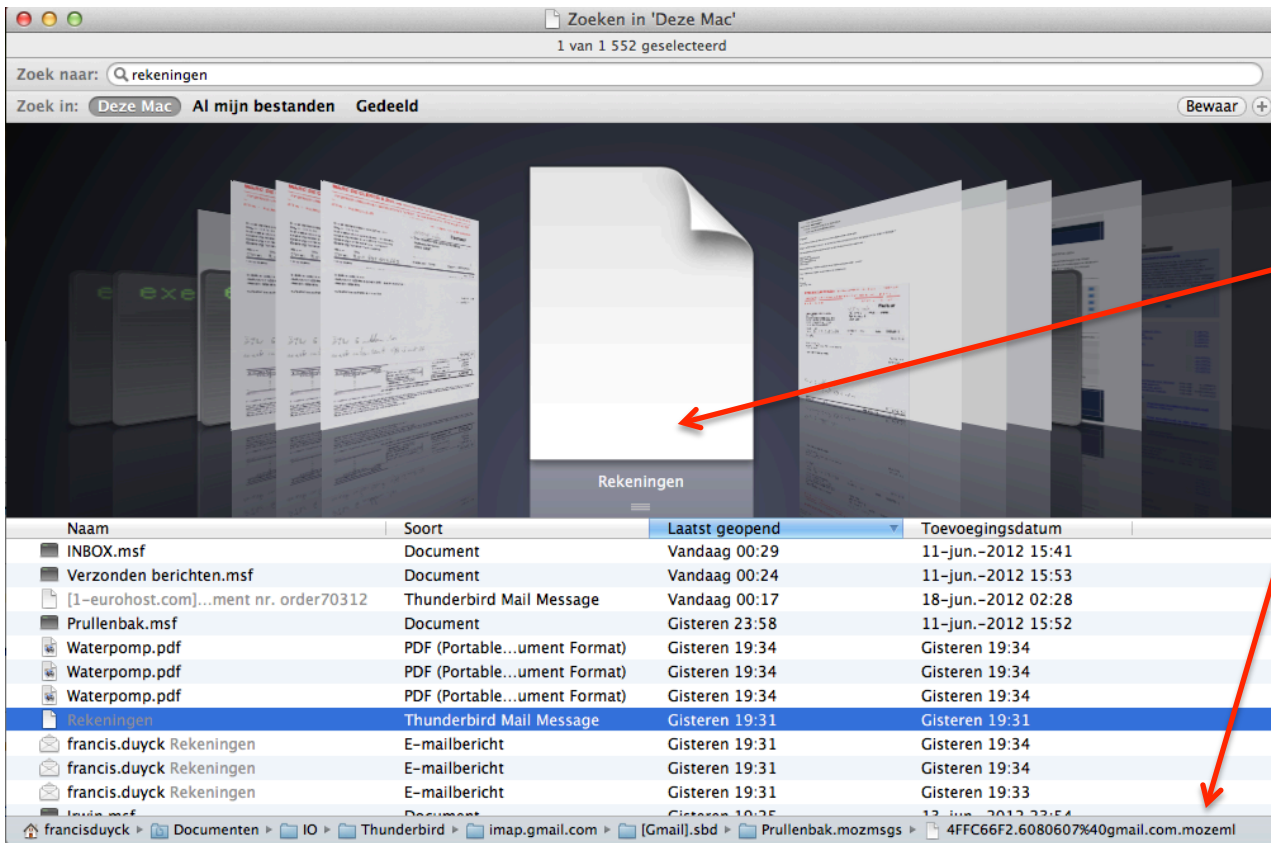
Zoeken in 'Deze Mac'
1 van 1 552 geselecteerd

Zoek naar: rekeningen

Zoek in: Deze Mac Al mijn bestanden Gedeeld Bewaar

Rekeningen

| Naam | Soort | Laatst geopend | Toevoegingsdatum |
|---|---|---|---|
| INBOX.msf | Document | Vandaag 00:29 | 11-jun.-2012 15:41 |
| Verzonden berichten.msf | Document | Vandaag 00:24 | 11-jun.-2012 15:53 |
| [1-eurohost.com]...ment nr. order70312 | Thunderbird Mail Message | Vandaag 00:17 | 18-jun.-2012 02:28 |
| Prullenbak.msf | Document | Gisteren 23:58 | 11-jun.-2012 15:52 |
| Waterpomp.pdf | PDF (Portable...ument Format) | Gisteren 19:34 | Gisteren 19:34 |
| Waterpomp.pdf | PDF (Portable...ument Format) | Gisteren 19:34 | Gisteren 19:34 |
| Waterpomp.pdf | PDF (Portable...ument Format) | Gisteren 19:34 | Gisteren 19:34 |
| Rekeningen | Thunderbird Mail Message | Gisteren 19:31 | Gisteren 19:31 |
| francis.duyck Rekeningen | E-mailbericht | Gisteren 19:31 | Gisteren 19:34 |
| francis.duyck Rekeningen | E-mailbericht | Gisteren 19:31 | Gisteren 19:34 |
| francis.duyck Rekeningen | E-mailbericht | Gisteren 19:31 | Gisteren 19:33 |
| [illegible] | Document | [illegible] | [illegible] |

francisduyck ▸ Documenten ▸ IO ▸ Thunderbird ▸ imap.gmail.com ▸ [Gmail].sbd ▸ Prullenbak.mozmsgs ▸ 4FFC66F2.6080607%40gmail.com.mozeml